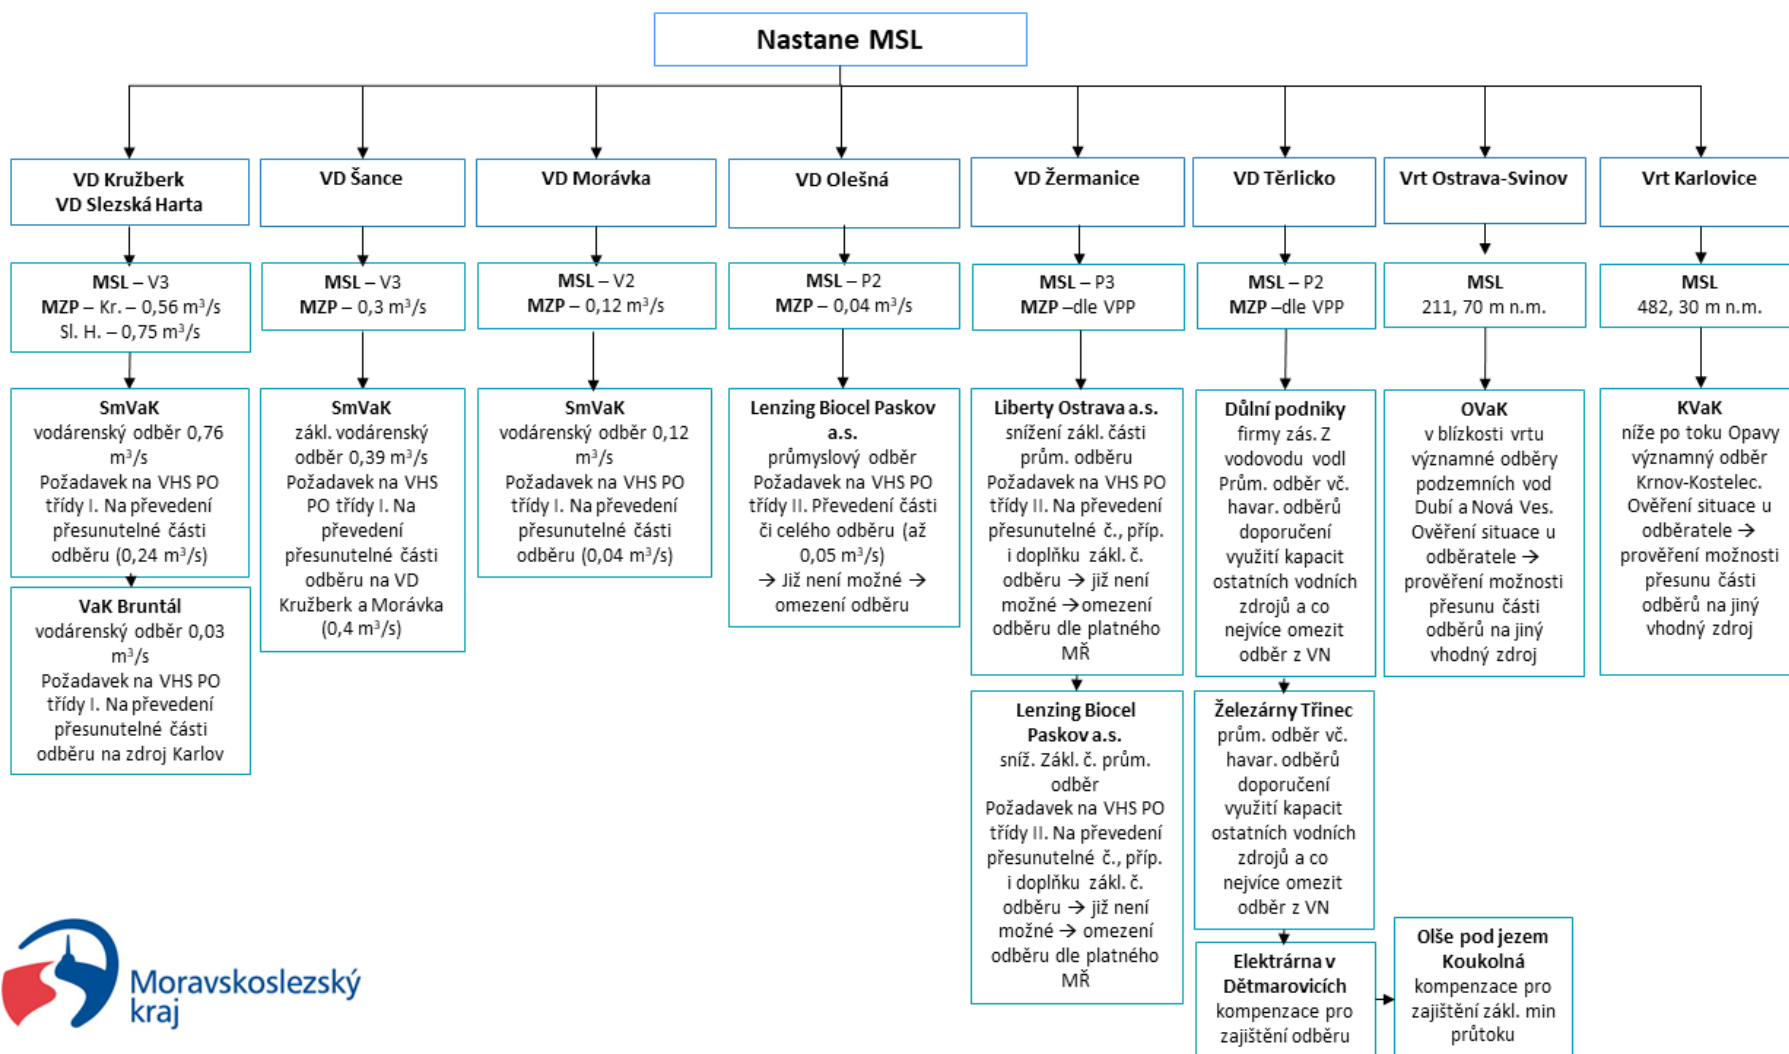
Nastane MSL

VD Kružberk
VD Slezská Harta

MSL – V3
MZP – Kr. – 0,56 m³/s
Sl. H. – 0,75 m³/s

SmVaK
vodárenský odběr 0,76 m³/s
Požadavek na VHS PO třídy I. Na převedení přesunutelné části odběru (0,24 m³/s)

VaK Bruntál
vodárenský odběr 0,03 m³/s
Požadavek na VHS PO třídy I. Na převedení přesunutelné části odběru na zdroj Karlov

VD Šance

MSL – V3
MZP – 0,3 m³/s

SmVaK
zákl. vodárenský odběr 0,39 m³/s
Požadavek na VHS PO třídy I. Na převedení přesunutelné části odběru na VD Kružberk a Morávka (0,4 m³/s)

VD Morávka

MSL – V2
MZP – 0,12 m³/s

SmVaK
vodárenský odběr 0,12 m³/s
Požadavek na VHS PO třídy I. Na převedení přesunutelné části odběru (0,04 m³/s)

VD Olešná

MSL – P2
MZP – 0,04 m³/s

Lenzing Biocel Paskov a.s.
průmyslový odběr
Požadavek na VHS PO třídy II. Převedení části či celého odběru (až 0,05 m³/s)
→ Již není možné → omezení odběru

VD Žermanice

MSL – P3
MZP –dle VPP

Liberty Ostrava a.s.
snížení zákl. části prům. odběru
Požadavek na VHS PO třídy II. Na převedení přesunutelné č., příp. i doplňku zákl. č. odběru → již není možné →omezení odběru dle platného MŘ

Lenzing Biocel Paskov a.s.
sníž. Zákl. č. prům. odběr
Požadavek na VHS PO třídy II. Na převedení přesunutelné č., příp. i doplňku zákl. č. odběru → již není možné → omezení odběru dle platného MŘ

VD Těrlicko

MSL – P2
MZP –dle VPP

Důlní podniky
firmy zás. Z vodovodu vodl Prům. odběr vč. havar. odběrů doporučení využití kapacit ostatních vodních zdrojů a co nejvíce omezit odběr z VN

Železárny Třinec
prům. odběr vč. havar. odběrů doporučení využití kapacit ostatních vodních zdrojů a co nejvíce omezit odběr z VN

Elektrárna v Dětmarovicích
kompenzace pro zajištění odběru

Olše pod jezem Koukolná
kompenzace pro zajištění zákl. min průtoku

Vrt Ostrava-Svinov

MSL
211, 70 m n.m.

OVaK
v blízkosti vrtu významné odběry podzemních vod Dubí a Nová Ves. Ověření situace u odběratele → prověření možnosti přesunu části odběrů na jiný vhodný zdroj

Vrt Karlovice

MSL
482, 30 m n.m.

KVaK
níže po toku Opavy významný odběr Krnov-Kostelec. Ověření situace u odběratele → prověření možnosti přesunu části odběrů na jiný vhodný zdroj

Moravskoslezský kraj